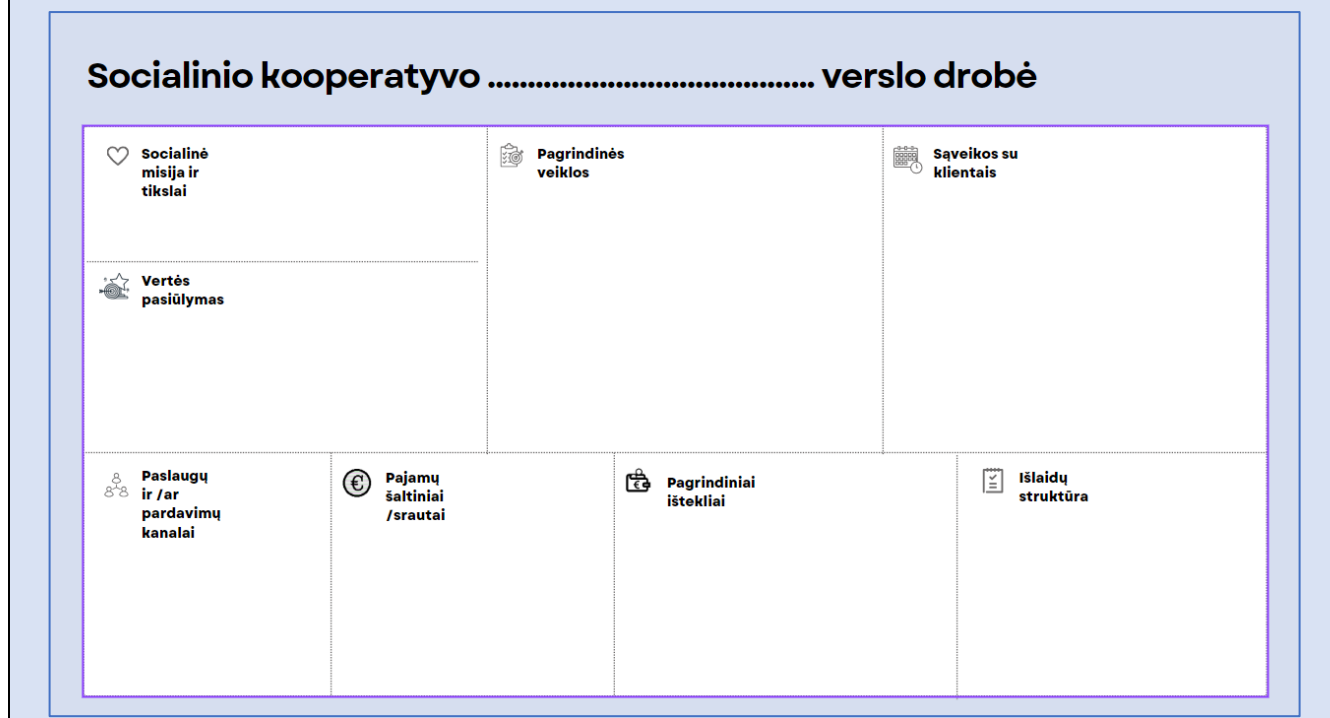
Socialinio kooperatyvo ........................................ verslo drobė

Socialinė misija ir tikslai

Vertės pasiūlymas

Pagrindinės veiklos

Sąveikos su klientais

Paslaugų ir /ar pardavimų kanalai

Pajamų šaltiniai /srautai

Pagrindiniai ištekliai

Išlaidų struktūra